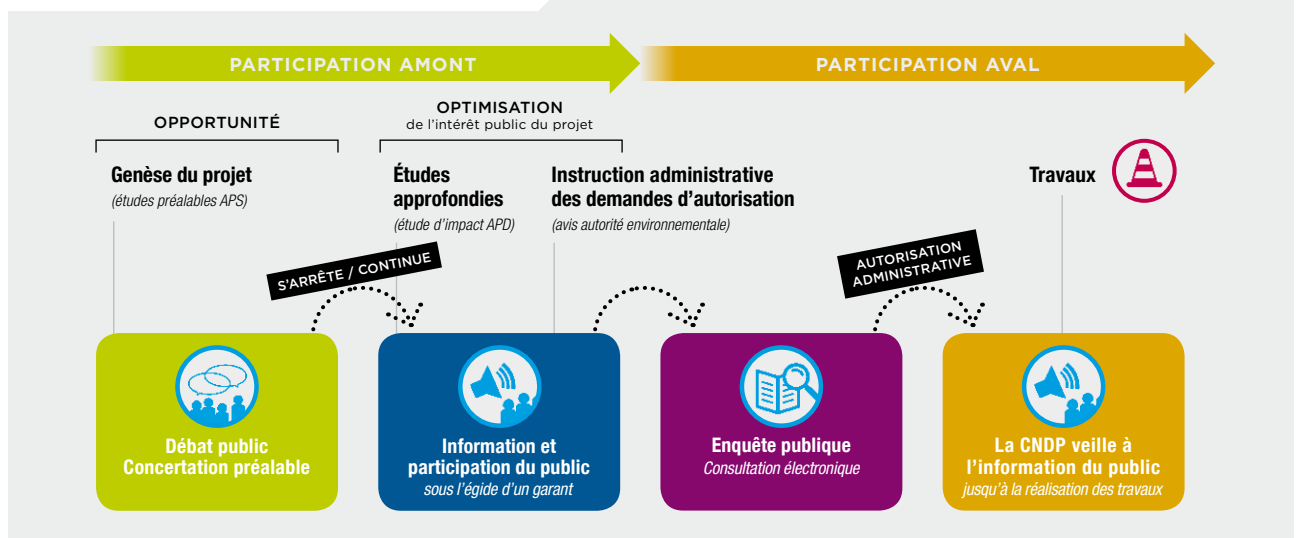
PARTICIPATION AMONT

PARTICIPATION AVAL

OPPORTUNITÉ

OPTIMISATION
de l'intérêt public du projet

Genèse du projet
(études préalables APS)

Études approfondies
(étude d'impact APD)

Instruction administrative des demandes d'autorisation
(avis autorité environnementale)

Travaux

S'ARRÊTE / CONTINUE

AUTORISATION ADMINISTRATIVE

Débat public
Concertation préalable

Information et participation du public
sous l'égide d'un garant

Enquête publique
Consultation électronique

La CNDP veille à l'information du public
jusqu'à la réalisation des travaux